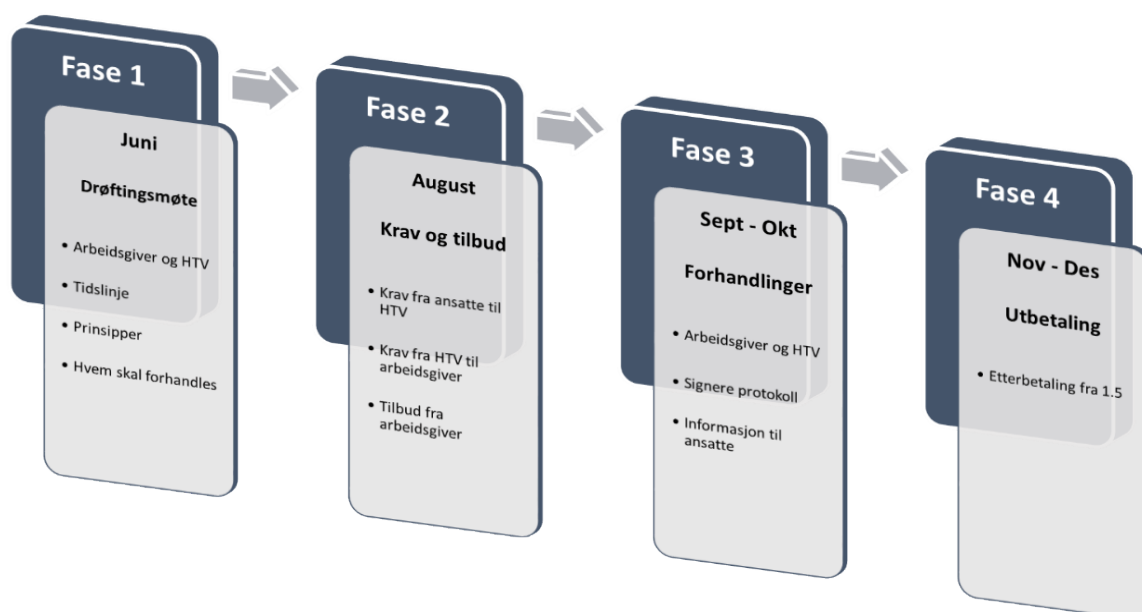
Fase 1

Juni

Drøftingsmøte

- Arbeidsgiver og HTV
- Tidslinje
- Prinsipper
- Hvem skal forhandles

Fase 2

August

Krav og tilbud

- Krav fra ansatte til HTV
- Krav fra HTV til arbeidsgiver
- Tilbud fra arbeidsgiver

Fase 3

Sept - Okt

Forhandlinger

- Arbeidsgiver og HTV
- Signere protokoll
- Informasjon til ansatte

Fase 4

Nov - Des

Utbetaling

- Etterbetaling fra 1.5